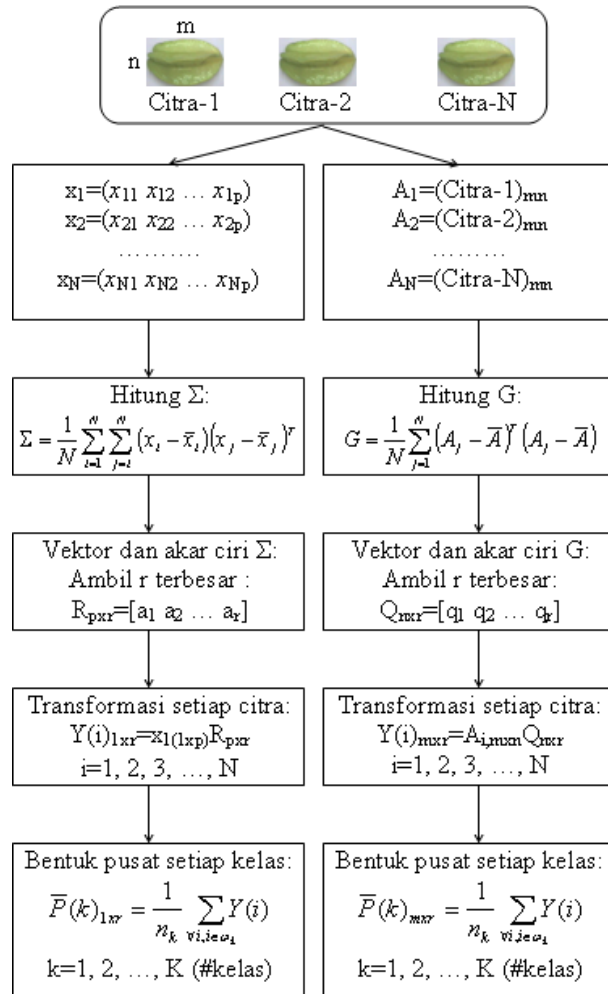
m

n

Citra-1 Citra-2 Citra-N

$x_1=(x_{11}\ x_{12}\ \ldots\ x_{1p})$
$x_2=(x_{21}\ x_{22}\ \ldots\ x_{2p})$
..........
$x_N=(x_{N1}\ x_{N2}\ \ldots\ x_{Np})$

$A_1=(\text{Citra-1})_{mn}$
$A_2=(\text{Citra-2})_{mn}$
.........
$A_N=(\text{Citra-N})_{mn}$

Hitung Σ:
$\Sigma = \frac{1}{N}\sum_{i=1}^{n}\sum_{j=1}^{n}(x_i-\bar{x}_i)(x_j-\bar{x}_j)^T$

Hitung G:
$G = \frac{1}{N}\sum_{j=1}^{n}(A_j-\bar{A})^T(A_j-\bar{A})$

Vektor dan akar ciri Σ:
Ambil r terbesar :
$R_{pxr}=[a_1\ a_2\ \ldots\ a_r]$

Vektor dan akar ciri G:
Ambil r terbesar:
$Q_{mxr}=[q_1\ q_2\ \ldots\ q_r]$

Transformasi setiap citra:
$Y(i)_{1xr}=x_{1(1xp)}R_{pxr}$
i=1, 2, 3, ..., N

Transformasi setiap citra:
$Y(i)_{mxr}=A_{i,mxn}Q_{mxr}$
i=1, 2, 3, ..., N

Bentuk pusat setiap kelas:
$\bar{P}(k)_{1xr}=\frac{1}{n_k}\sum_{\forall i, i\in\omega_k}Y(i)$
k=1, 2, ..., K (#kelas)

Bentuk pusat setiap kelas:
$\bar{P}(k)_{mxr}=\frac{1}{n_k}\sum_{\forall i, i\in\omega_k}Y(i)$
k=1, 2, ..., K (#kelas)